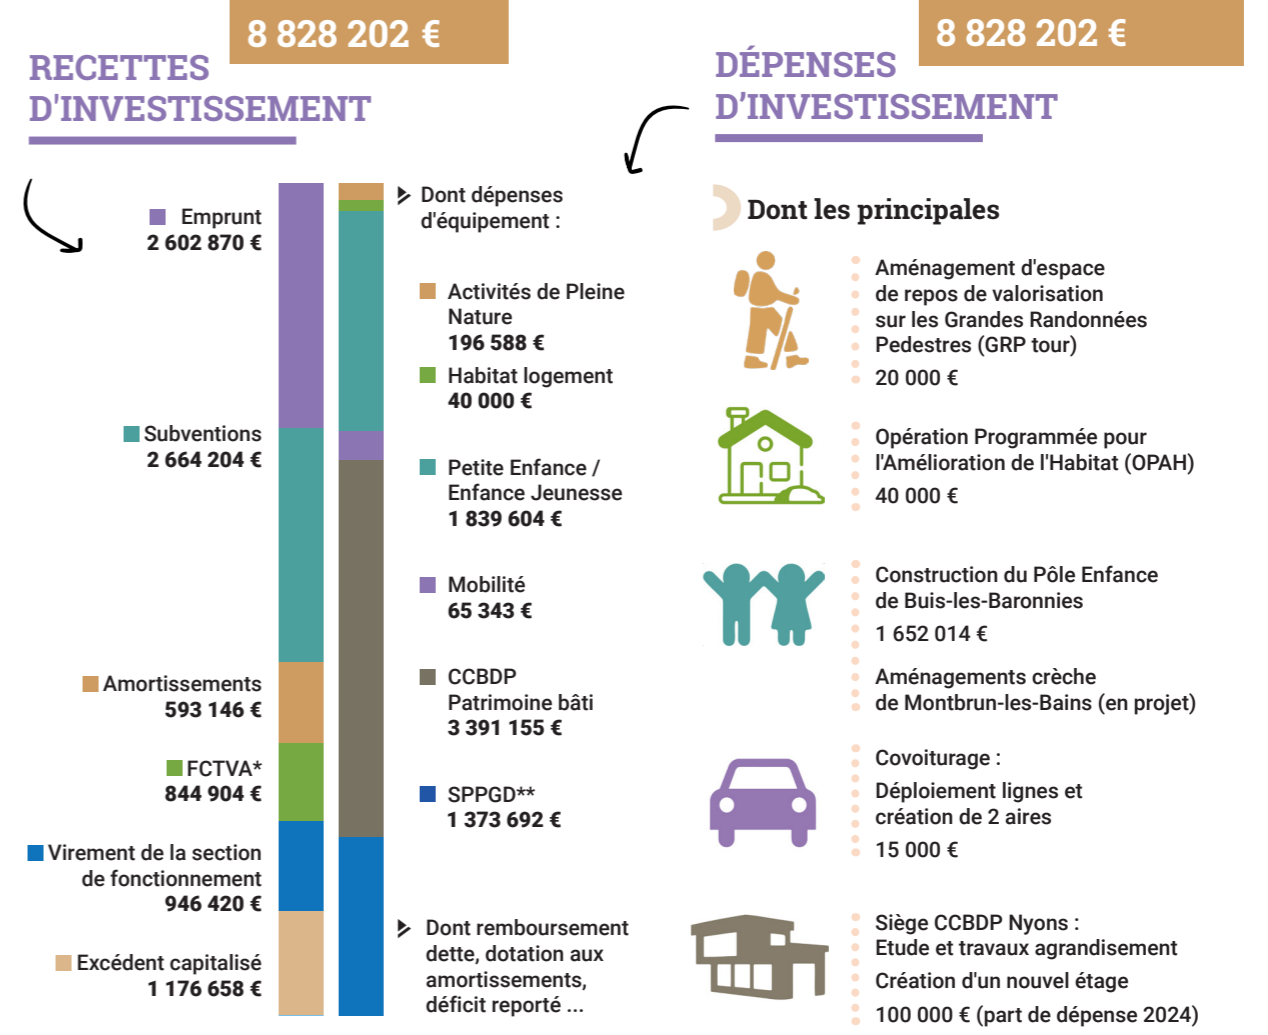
RECETTES D'INVESTISSEMENT

8 828 202 €

Emprunt
2 602 870 €

Subventions
2 664 204 €

Amortissements
593 146 €

FCTVA*
844 904 €

Virement de la section de fonctionnement
946 420 €

Excédent capitalisé
1 176 658 €

Dont dépenses d'équipement :

Activités de Pleine Nature
196 588 €

Habitat logement
40 000 €

Petite Enfance / Enfance Jeunesse
1 839 604 €

Mobilité
65 343 €

CCBDP
Patrimoine bâti
3 391 155 €

SPPGD**
1 373 692 €

Dont remboursement dette, dotation aux amortissements, déficit reporté ...

DÉPENSES D'INVESTISSEMENT

8 828 202 €

Dont les principales

Aménagement d'espace de repos de valorisation sur les Grandes Randonnées Pedestres (GRP tour)
20 000 €

Opération Programmée pour l'Amélioration de l'Habitat (OPAH)
40 000 €

Construction du Pôle Enfance de Buis-les-Baronnies
1 652 014 €

Aménagements crèche de Montbrun-les-Bains (en projet)

Covoiturage :
Déploiement lignes et création de 2 aires
15 000 €

Siège CCBDP Nyons :
Etude et travaux agrandissement
Création d'un nouvel étage
100 000 € (part de dépense 2024)